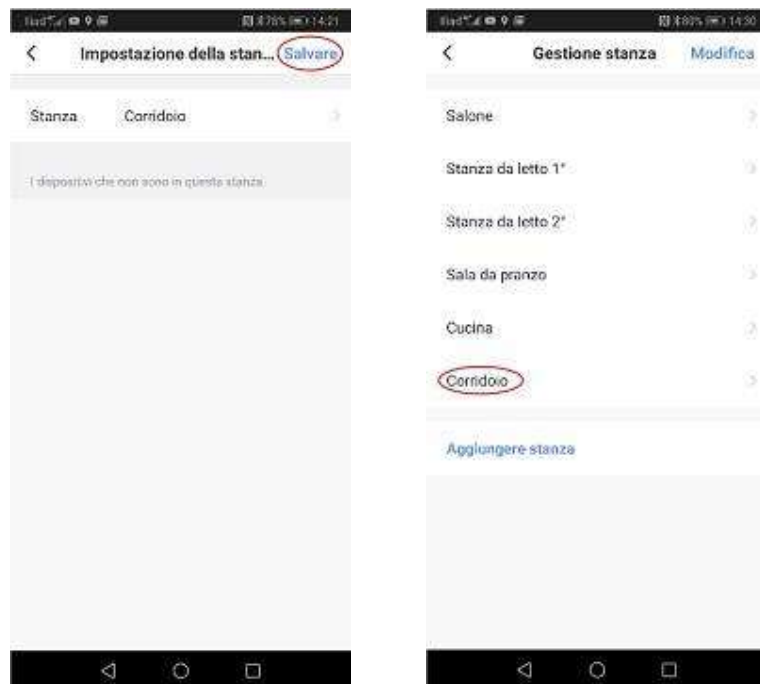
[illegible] 78% 14:21

<

Impostazione della stan...

Salvare

Stanza

Corridoio

I dispositivi che non sono in questa stanza

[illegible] 80% 14:30

<

Gestione stanza

Modifica

Salone

Stanza da letto 1°

Stanza da letto 2°

Sala da pranzo

Cucina

Corridoio

Aggiungere stanza